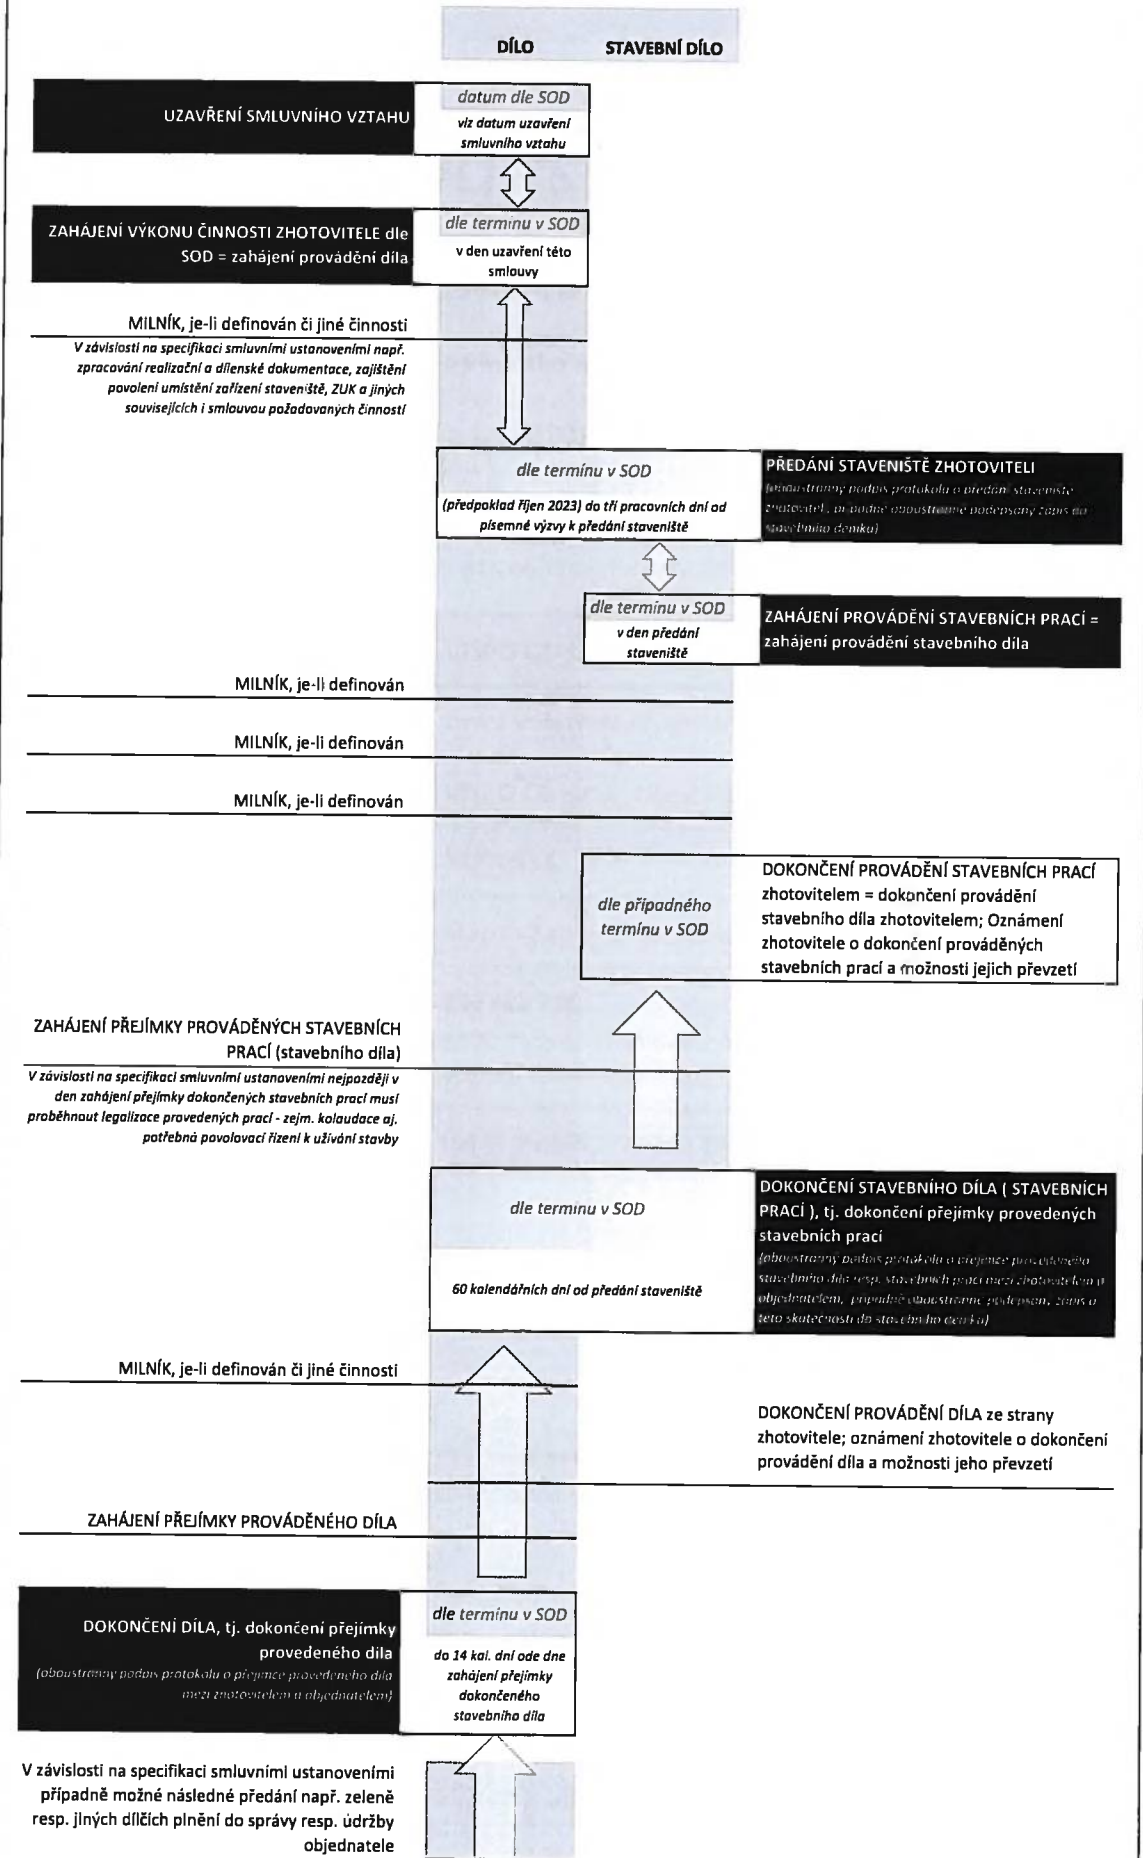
DÍLO STAVEBNÍ DÍLO

UZAVŘENÍ SMLUVNÍHO VZTAHU

datum dle SOD

viz datum uzavření smluvního vztahu

ZAHÁJENÍ VÝKONU ČINNOSTI ZHOTOVITELE dle SOD = zahájení provádění díla

dle termínu v SOD

v den uzavření této smlouvy

MILNÍK, je-li definován či jiné činnosti

V závislosti na specifikaci smluvními ustanoveními např. zpracování realizační a dílenské dokumentace, zajištění povolení umístění zařízení staveniště, ZUK a jiných souvisejících i smlouvou požadovaných činností

dle termínu v SOD

(předpoklad říjen 2023) do tří pracovních dní od písemné výzvy k předání staveniště

PŘEDÁNÍ STAVENIŠTĚ ZHOTOVITELI

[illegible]

dle termínu v SOD

v den předání staveniště

ZAHÁJENÍ PROVÁDĚNÍ STAVEBNÍCH PRACÍ = zahájení provádění stavebního díla

MILNÍK, je-li definován

MILNÍK, je-li definován

MILNÍK, je-li definován

dle případného termínu v SOD

DOKONČENÍ PROVÁDĚNÍ STAVEBNÍCH PRACÍ zhotovitelem = dokončení provádění stavebního díla zhotovitelem; Oznámení zhotovitele o dokončení prováděných stavebních prací a možnosti jejich převzetí

ZAHÁJENÍ PŘEJÍMKY PROVÁDĚNÝCH STAVEBNÍCH PRACÍ (stavebního díla)

V závislosti na specifikaci smluvními ustanoveními nejpozději v den zahájení přejímky dokončených stavebních prací musí proběhnout legalizace provedených prací - zejm. kolaudace aj. potřebná povolovací řízení k užívání stavby

dle termínu v SOD

60 kalendářních dní od předání staveniště

DOKONČENÍ STAVEBNÍHO DÍLA ( STAVEBNÍCH PRACÍ ), tj. dokončení přejímky provedených stavebních prací

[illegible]

MILNÍK, je-li definován či jiné činnosti

DOKONČENÍ PROVÁDĚNÍ DÍLA ze strany zhotovitele; oznámení zhotovitele o dokončení provádění díla a možnosti jeho převzetí

ZAHÁJENÍ PŘEJÍMKY PROVÁDĚNÉHO DÍLA

DOKONČENÍ DÍLA, tj. dokončení přejímky provedeného díla

(oboustranný podpis protokolu o přejímce provedeného díla mezi zhotovitelem a objednatelem)

dle termínu v SOD

do 14 kal. dní ode dne zahájení přejímky dokončeného stavebního díla

V závislosti na specifikaci smluvními ustanoveními případně možné následné předání např. zeleně resp. jiných dílčích plnění do správy resp. údržby objednatele